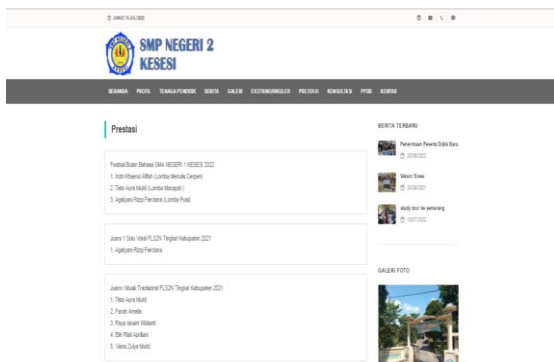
JUMAT, 15 JULI 2022

SMP NEGERI 2 KESESI

BERANDA PROFIL TENAGA PENDIDIK BERITA GALERI EKSTRAKURIKULER PRESTASI KONSULTASI PPDB KONTAK

Prestasi

Festival Bulan Bahasa SMA NEGERI 1 KESESI 2022
1. Indri Kharisul Afifah (Lomba Menulis Cerpen)
2. Tiata Aura Mukti (Lomba Macapat)
3. Agatyani Rizqi Fierdana (Lomba Puisi)

Juara 1 Solo Vokal FLS2N Tingkat Kabupaten 2021
1. Agatyani Rizqi Fierdana

Juara I Musik Tradisional FLS2N Tingkat Kabupaten 2021
1. Tiata Aura Mukti
2. Farah Amelia
3. Rayu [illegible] Widianti
4. Elk Fitri Aprilieni
5. Viena Zulya Mukti

BERITA TERBARU

Penerimaan Peserta Didik Baru
20/06/2022

Vaksin Siswa
20/08/2021

study tour ke semarang
10/07/2022

GALERI FOTO